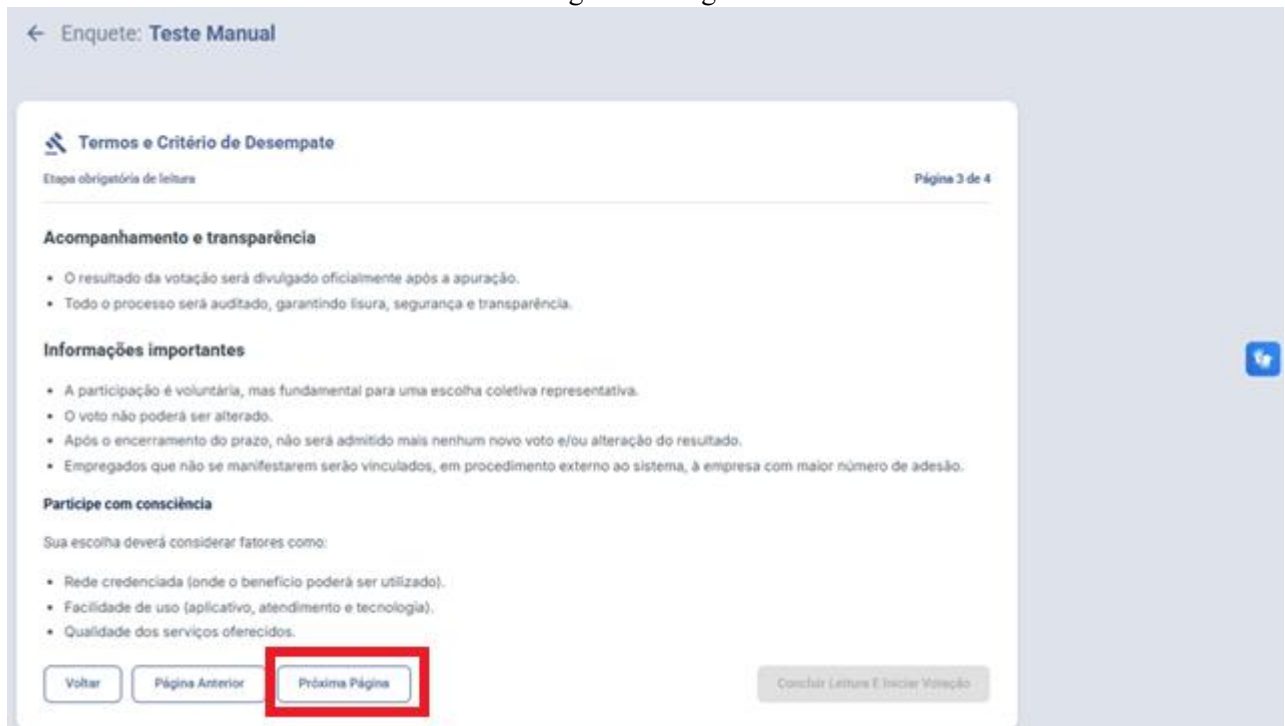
← Enquete: Teste Manual

Termos e Critério de Desempate

Etapa obrigatória de leitura

Página 3 de 4

Acompanhamento e transparência

- O resultado da votação será divulgado oficialmente após a apuração.
- Todo o processo será auditado, garantindo lisura, segurança e transparência.

Informações importantes

- A participação é voluntária, mas fundamental para uma escolha coletiva representativa.
- O voto não poderá ser alterado.
- Após o encerramento do prazo, não será admitido mais nenhum novo voto e/ou alteração do resultado.
- Empregados que não se manifestarem serão vinculados, em procedimento externo ao sistema, à empresa com maior número de adesão.

Participe com consciência

Sua escolha deverá considerar fatores como:

- Rede credenciada (onde o benefício poderá ser utilizado).
- Facilidade de uso (aplicativo, atendimento e tecnologia).
- Qualidade dos serviços oferecidos.

Voltar

Página Anterior

Próxima Página

Concluir Leitura E Iniciar Votação